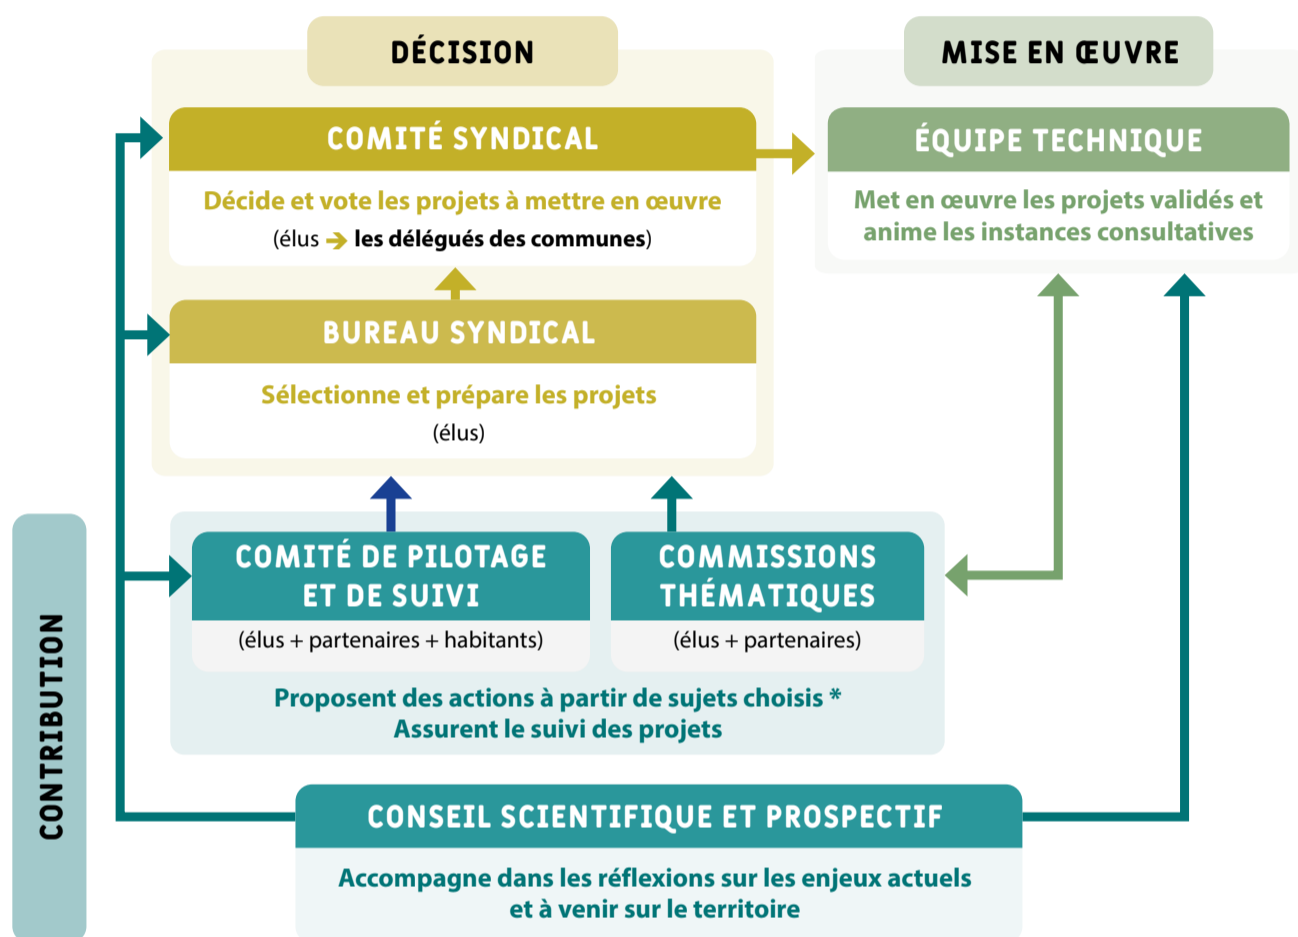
DÉCISION

COMITÉ SYNDICAL

Décide et vote les projets à mettre en œuvre
(élus ➔ les délégués des communes)

BUREAU SYNDICAL

Sélectionne et prépare les projets
(élus)

MISE EN ŒUVRE

ÉQUIPE TECHNIQUE

Met en œuvre les projets validés et anime les instances consultatives

CONTRIBUTION

COMITÉ DE PILOTAGE ET DE SUIVI
(élus + partenaires + habitants)

COMMISSIONS THÉMATIQUES
(élus + partenaires)

Proposent des actions à partir de sujets choisis *
Assurent le suivi des projets

CONSEIL SCIENTIFIQUE ET PROSPECTIF

Accompagne dans les réflexions sur les enjeux actuels et à venir sur le territoire